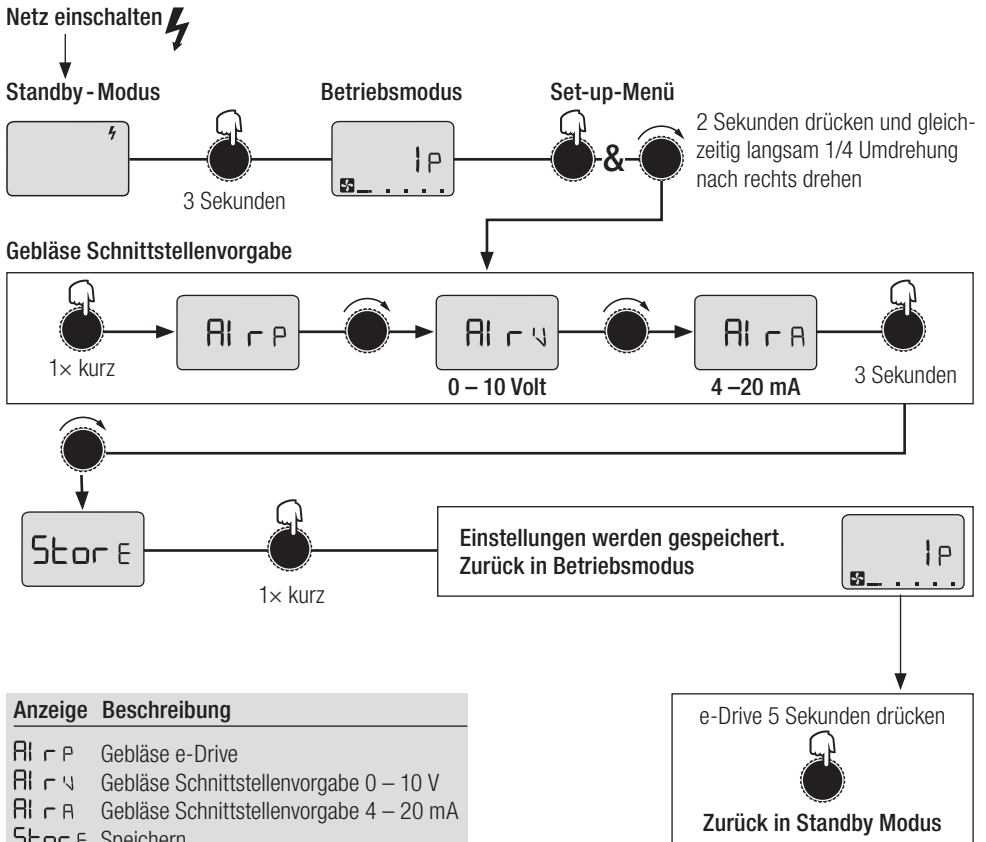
Netz einschalten

Standby - Modus

3 Sekunden

Betriebsmodus

1P

Set-up-Menü

&

2 Sekunden drücken und gleichzeitig langsam 1/4 Umdrehung nach rechts drehen

Gebläse Schnittstellenvorgabe

1× kurz

AIrP

AIrV

0 – 10 Volt

AIrA

4 –20 mA

3 Sekunden

StorE

1× kurz

Einstellungen werden gespeichert.
Zurück in Betriebsmodus

1P

| Anzeige | Beschreibung |
|---|---|
| AIrP | Gebläse e-Drive |
| AIrV | Gebläse Schnittstellenvorgabe 0 – 10 V |
| AIrA | Gebläse Schnittstellenvorgabe 4 – 20 mA |
| StorE | Speichern |

e-Drive 5 Sekunden drücken

Zurück in Standby Modus